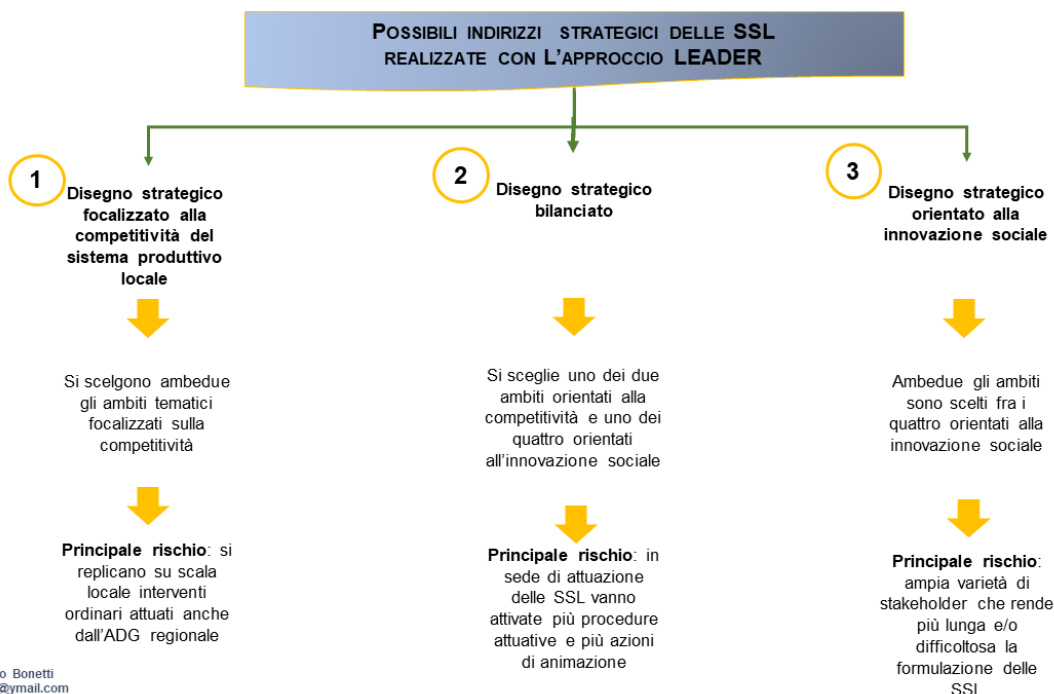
POSSIBILI INDIRIZZI STRATEGICI DELLE SSL REALIZZATE CON L'APPROCCIO LEADER

1

Disegno strategico focalizzato alla competitività del sistema produttivo locale

Si scelgono ambedue gli ambiti tematici focalizzati sulla competitività

Principale rischio: si replicano su scala locale interventi ordinari attuati anche dall'ADG regionale

2

Disegno strategico bilanciato

Si sceglie uno dei due ambiti orientati alla competitività e uno dei quattro orientati all'innovazione sociale

Principale rischio: in sede di attuazione delle SSL vanno attivate più procedure attuative e più azioni di animazione

3

Disegno strategico orientato alla innovazione sociale

Ambedue gli ambiti sono scelti fra i quattro orientati alla innovazione sociale

Principale rischio: ampia varietà di stakeholder che rende più lunga e/o difficoltosa la formulazione delle SSL

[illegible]o Bonetti
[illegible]@ymail.com